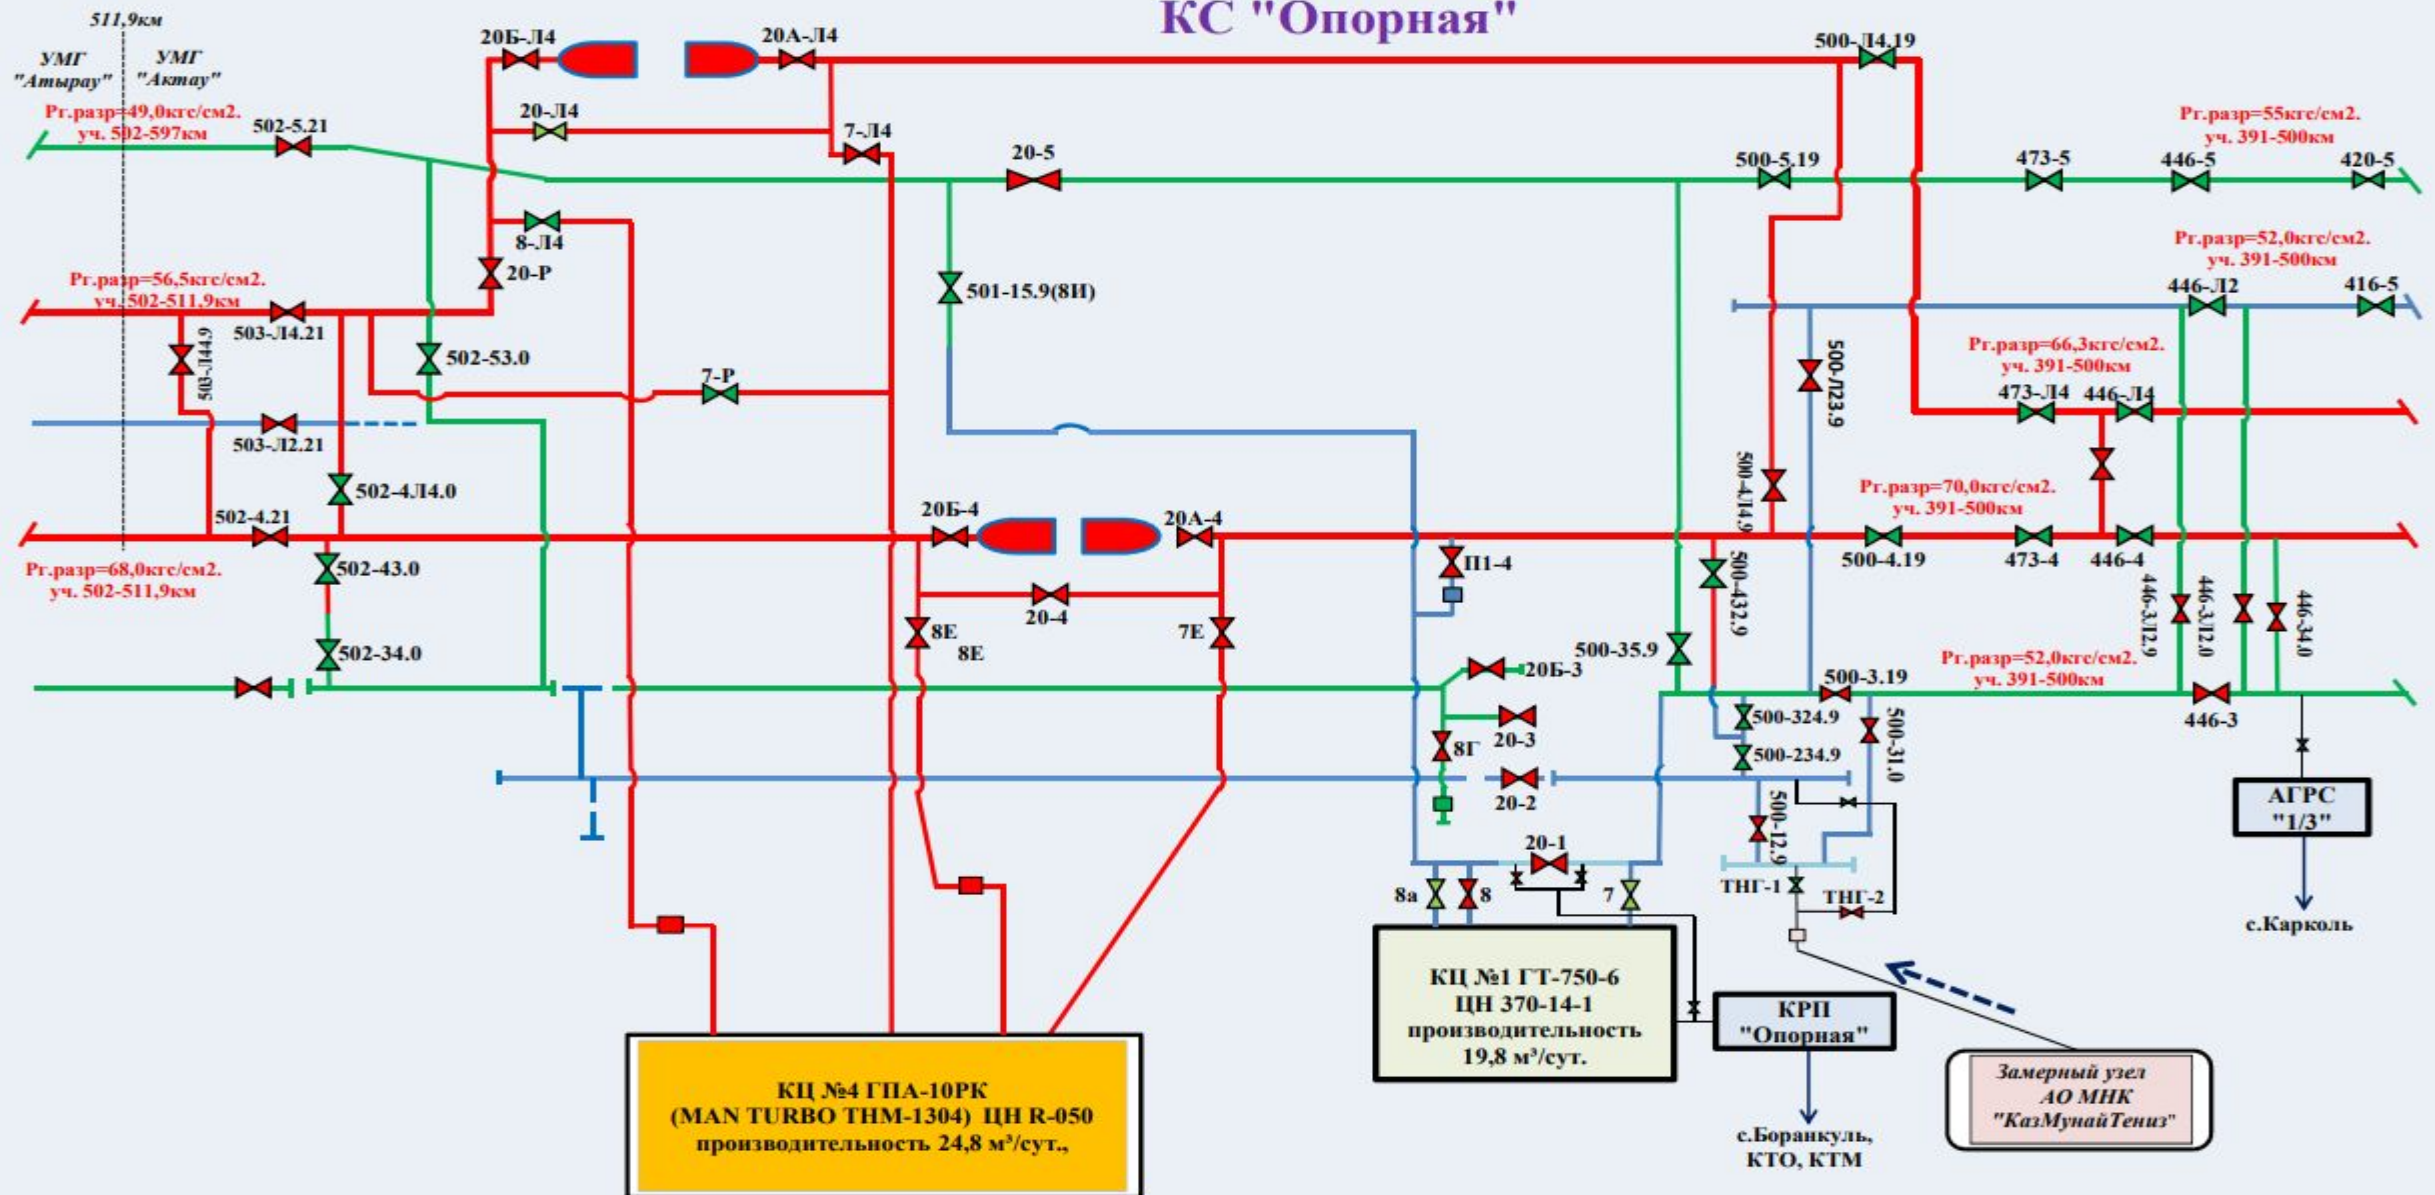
КС "Опорная"

511,9км
УМГ "Атырау"
УМГ "Актау"
Рг.разр=49,0кгс/см2. уч. 502-597км
502-5.21
20Б-Л4
20А-Л4
20-Л4
7-Л4
20-5
500-Л4.19
Рг.разр=55кгс/см2. уч. 391-500км
500-5.19
473-5
446-5
420-5
8-Л4
20-Р
Рг.разр=52,0кгс/см2. уч. 391-500км
501-15.9(8И)
Рг.разр=56,5кгс/см2. уч. 502-511,9км
503-Л4.21
503-Л44.9
502-53.0
446-Л2
416-5
500-Л23.9
Рг.разр=66,3кгс/см2. уч. 391-500км
7-Р
473-Л4
446-Л4
503-Л2.21
502-4Л4.0
500-4.Л4.9
Рг.разр=70,0кгс/см2. уч. 391-500км
502-4.21
20Б-4
20А-4
500-4.19
473-4
446-4
Рг.разр=68,0кгс/см2. уч. 502-511,9км
502-43.0
П1-4
500-432.9
446-3.Л2.9
446-3.Л2.0
446-34.0
20-4
8Е
8Е
7Е
500-35.9
502-34.0
20Б-3
500-3.19
Рг.разр=52,0кгс/см2. уч. 391-500км
500-324.9
500-31.0
446-3
20-3
8Г
500-234.9
20-2
АГРС "1/3"
500-12.9
20-1
ТНГ-1
ТНГ-2
8а
8
7
с.Карколь
КЦ №1 ГТ-750-6 ЦН 370-14-1 производительность 19,8 м³/сут.
КРП "Опорная"
Замерный узел АО МНК "КазМунайТениз"
КЦ №4 ГПА-10РК (MAN TURBO THM-1304) ЦН R-050 производительность 24,8 м³/сут.,
с.Боранкуль, КТО, КТМ